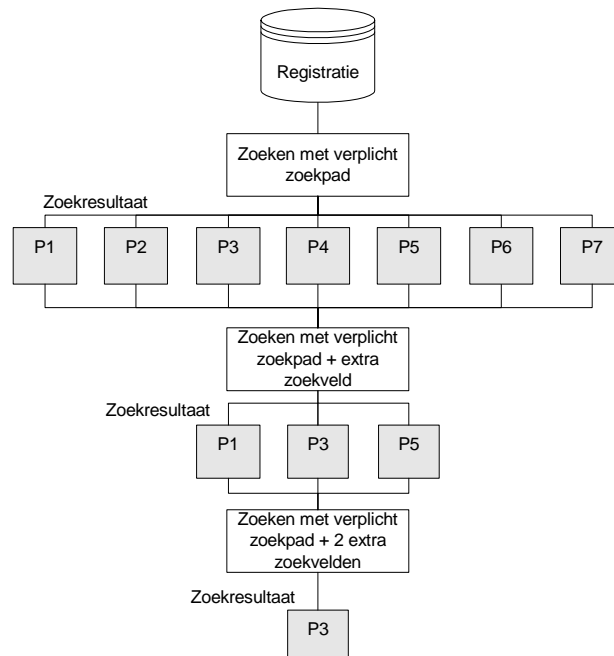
Registratie

Zoeken met verplicht zoekpad

Zoekresultaat

P1 P2 P3 P4 P5 P6 P7

Zoeken met verplicht zoekpad + extra zoekveld

Zoekresultaat

P1 P3 P5

Zoeken met verplicht zoekpad + 2 extra zoekvelden

Zoekresultaat

P3